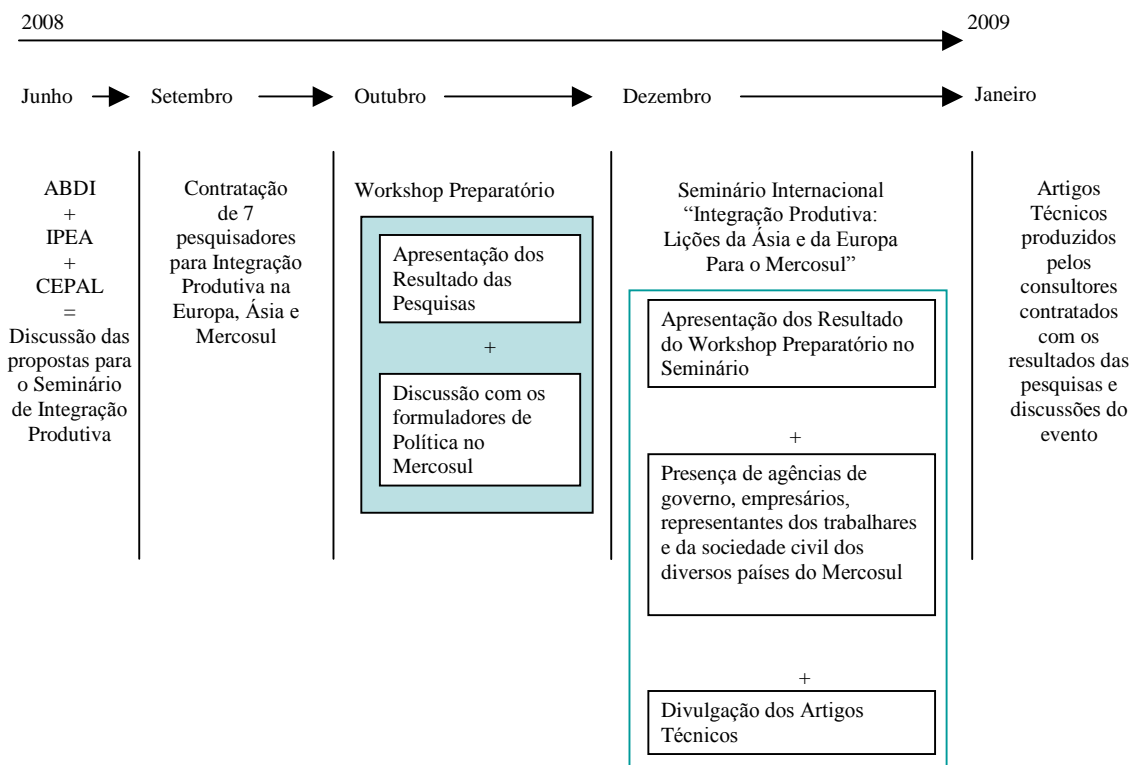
2008

2009

Junho Setembro Outubro Dezembro Janeiro

ABDI
+
IPEA
+
CEPAL
=
Discussão das propostas para o Seminário de Integração Produtiva

Contratação de 7 pesquisadores para Integração Produtiva na Europa, Ásia e Mercosul

Workshop Preparatório

Apresentação dos Resultado das Pesquisas

+

Discussão com os formuladores de Política no Mercosul

Seminário Internacional "Integração Produtiva: Lições da Ásia e da Europa Para o Mercosul"

Apresentação dos Resultado do Workshop Preparatório no Seminário

+

Presença de agências de governo, empresários, representantes dos trabalhares e da sociedade civil dos diversos países do Mercosul

+

Divulgação dos Artigos Técnicos

Artigos Técnicos produzidos pelos consultores contratados com os resultados das pesquisas e discussões do evento